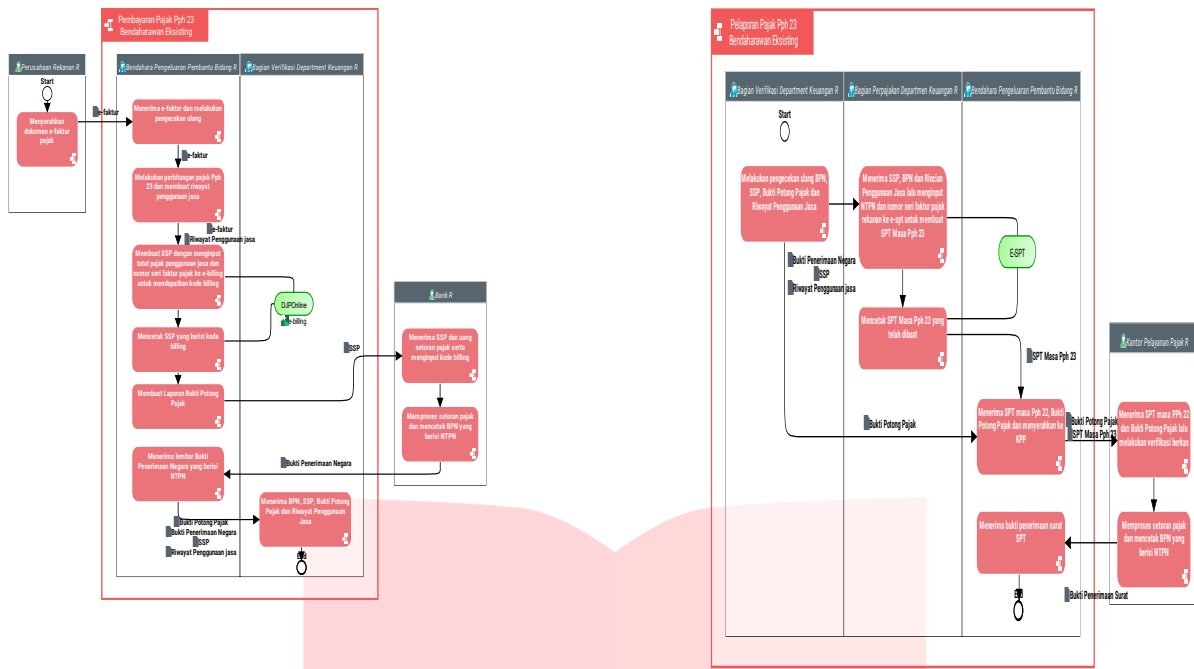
Pembayaran Pajak Pph 23
Bendaharawan Eksisting

Perusahaan Rekanan R

Start

Menyerahkan dokumen e-faktur pajak

e-faktur

Bendahara Pengeluaran Pembantu Bidang R

Bagian Verifikasi Department Keuangan R

Menerima e-faktur dan melakukan pengecekan ulang

e-faktur

Melakukan perhitungan pajak Pph 23 dan membuat riwayat penggunaan jasa

e-faktur
Riwayat Penggunaan jasa

Membuat SSP dengan menginput total pajak penggunaan jasa dan nomor seri faktur pajak ke e-billing untuk mendapatkan kode billing

DJPOnline

e-billing

Mencetak SSP yang berisi kode billing

SSP

Membuat Laporan Bukti Potong Pajak

Menerima lembar Bukti Penerimaan Negara yang berisi NTPN

Bukti Penerimaan Negara

Bukti Potong Pajak
Bukti Penerimaan Negara
SSP
Riwayat Penggunaan jasa

Menerima BPN, SSP, Bukti Potong Pajak dan Riwayat Penggunaan Jasa

End

Bank R

Menerima SSP dan uang setoran pajak serta menginput kode billing

Memproses setoran pajak dan mencetak BPN yang berisi NTPN

Pelaporan Pajak Pph 23
Bendaharawan Eksisting

Bagian Verifikasi Department Keuangan R

Bagian Perpajakan Departmen Keuangan R

Bendahara Pengeluaran Pembantu Bidang R

Start

Melakukan pengecekan ulang BPN, SSP, Bukti Potong Pajak dan Riwayat Penggunaan Jasa

Bukti Penerimaan Negara
SSP
Riwayat Penggunaan jasa

Menerima SSP, BPN dan Rincian Penggunaan Jasa lalu menginput NTPN dan nomor seri faktur pajak rekanan ke e-spt untuk membuat SPT Masa Pph 23

E-SPT

Mencetak SPT Masa Pph 23 yang telah dibuat

SPT Masa Pph 23

Bukti Potong Pajak

Menerima SPT masa Pph 23, Bukti Potong Pajak dan menyerahkan ke KPP

Bukti Potong Pajak
SPT Masa Pph 23

Menerima bukti penerimaan surat SPT

End

Kantor Pelayanan Pajak R

Menerima SPT masa Pph 23 dan Bukti Potong Pajak lalu melakukan verifikasi berkas

Memproses setoran pajak dan mencetak BPN yang berisi NTPN

Bukti Penerimaan Surat